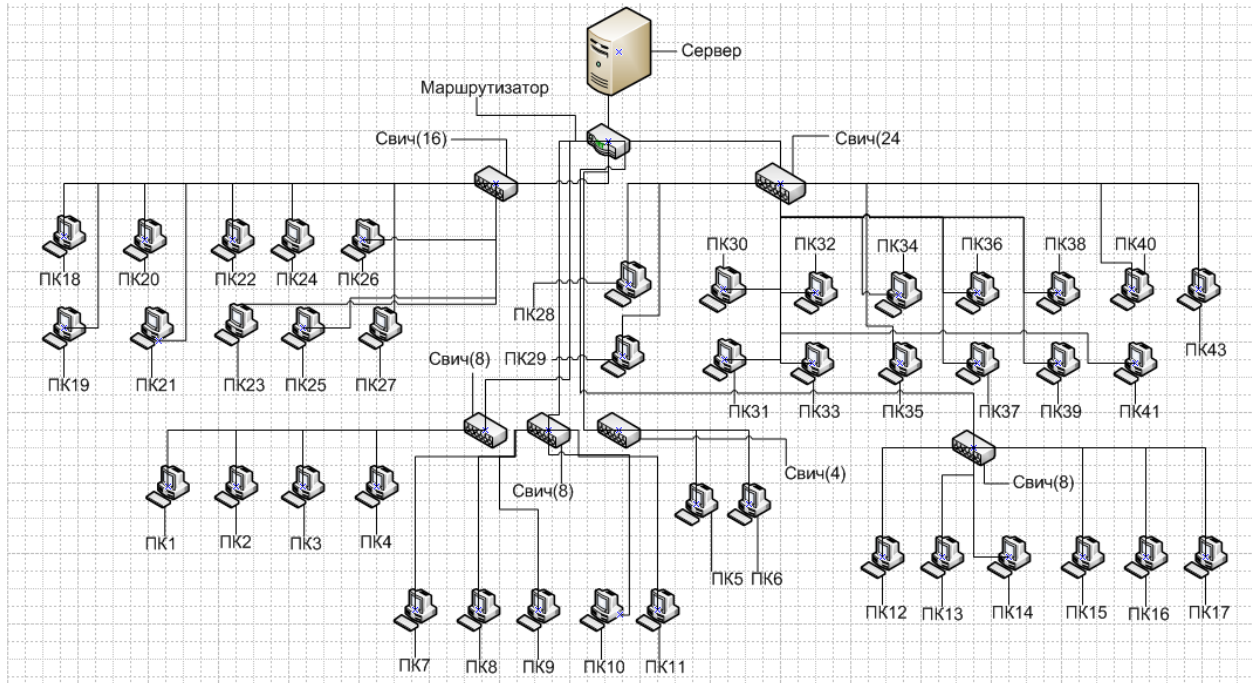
Сервер

Маршрутизатор

Свич(16)

Свич(24

ПК18
ПК20
ПК22
ПК24
ПК26

ПК19
ПК21
ПК23
ПК25
ПК27

ПК28
ПК29

ПК30
ПК32
ПК34
ПК36
ПК38
ПК40
ПК43

ПК31
ПК33
ПК35
ПК37
ПК39
ПК41

Свич(8)

Свич(8)

Свич(4)

Свич(8)

ПК1
ПК2
ПК3
ПК4

ПК5
ПК6

ПК7
ПК8
ПК9
ПК10
ПК11

ПК12
ПК13
ПК14
ПК15
ПК16
ПК17